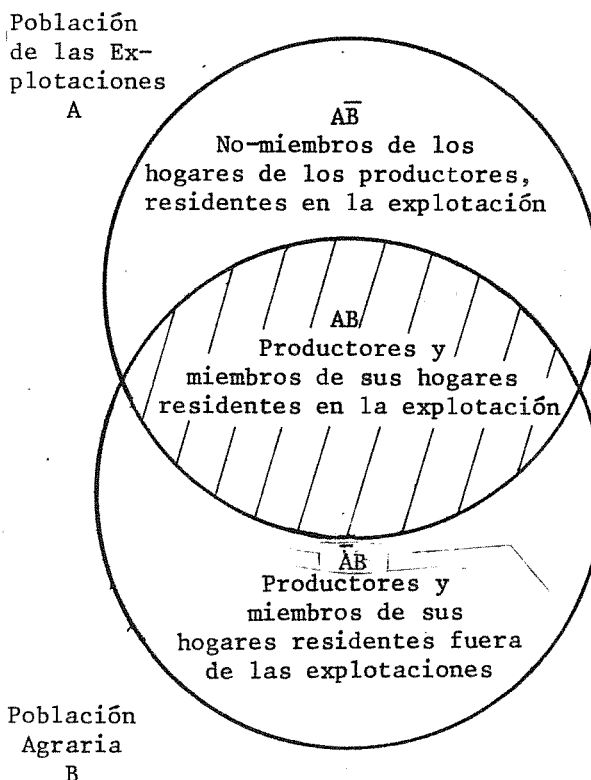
Población de las Explotaciones
A

$A\overline{B}$
No-miembros de los hogares de los productores, residentes en la explotación

AB
Productores y miembros de sus hogares residentes en la explotación

$\overline{A}B$
Productores y miembros de sus hogares residentes fuera de las explotaciones

Población Agraria
B